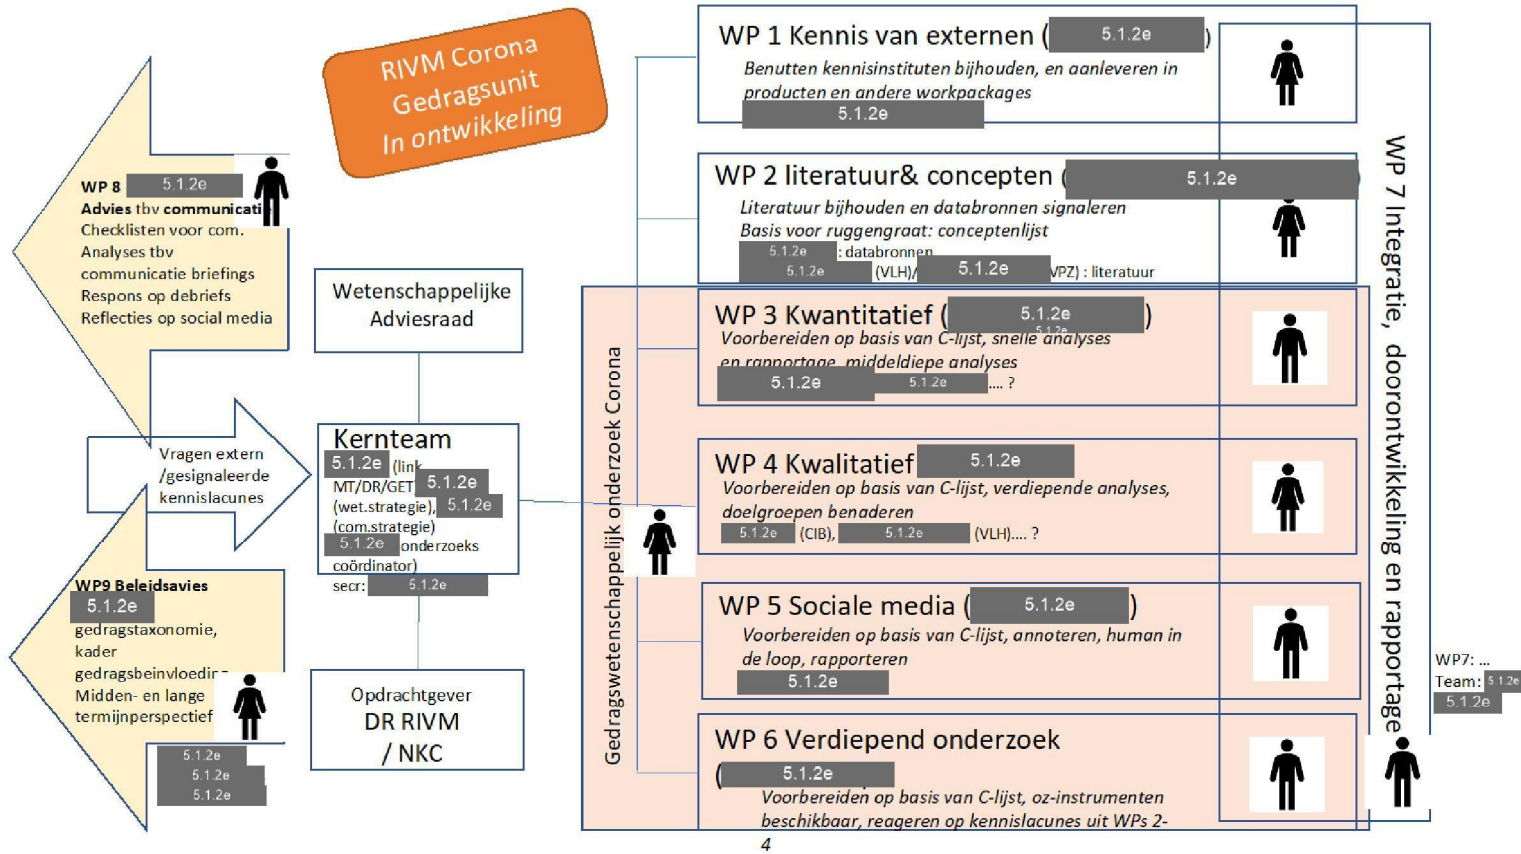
RIVM Corona Gedragsunit In ontwikkeling

WP 8 5.1.2e
Advies tbv communicati
Checklisten voor com.
Analyses tbv communicatie briefings
Respons op debriefs
Reflecties op social media

Wetenschappelijke Adviesraad

Vragen extern /gesignaleerde kennislacunes

Kernteam
5.1.2e (link MT/DR/GET 5.1.2e (wet.strategie), 5.1.2e (com.strategie) 5.1.2e onderzoeks coördinator)
secr: 5.1.2e

WP9 Beleidsavies
5.1.2e
gedragstaxonomie, kader gedragsbeinvloedir
Midden- en lange termijnperspectief
5.1.2e
5.1.2e
5.1.2e

Opdrachtgever
DR RIVM
/ NKC

Gedragswetenschappelijk onderzoek Corona

WP 1 Kennis van externen (5.1.2e)
Benutten kennisinstituten bijhouden, en aanleveren in producten en andere workpackages
5.1.2e

WP 2 literatuur& concepten (5.1.2e
Literatuur bijhouden en databronnen signaleren
Basis voor ruggengraat: conceptenlijst
5.1.2e : databronnen
5.1.2e (VLH)/ 5.1.2e VPZ) : literatuur

WP 3 Kwantitatief (5.1.2e)
Voorbereiden op basis van C-lijst, snelle analyses en rapportage, middeldiepe analyses
5.1.2e 5.1.2e .... ?

WP 4 Kwalitatief 5.1.2e
Voorbereiden op basis van C-lijst, verdiepende analyses, doelgroepen benaderen
5.1.2e (CIB), 5.1.2e (VLH).... ?

WP 5 Sociale media (5.1.2e)
Voorbereiden op basis van C-lijst, annoteren, human in de loop, rapporteren
5.1.2e

WP 6 Verdiepend onderzoek
(5.1.2e
Voorbereiden op basis van C-lijst, oz-instrumenten beschikbaar, reageren op kennislacunes uit WPs 2-4

WP 7 Integratie, doorontwikkeling en rapportage

WP7: ...
Team: 5.1.2e
5.1.2e